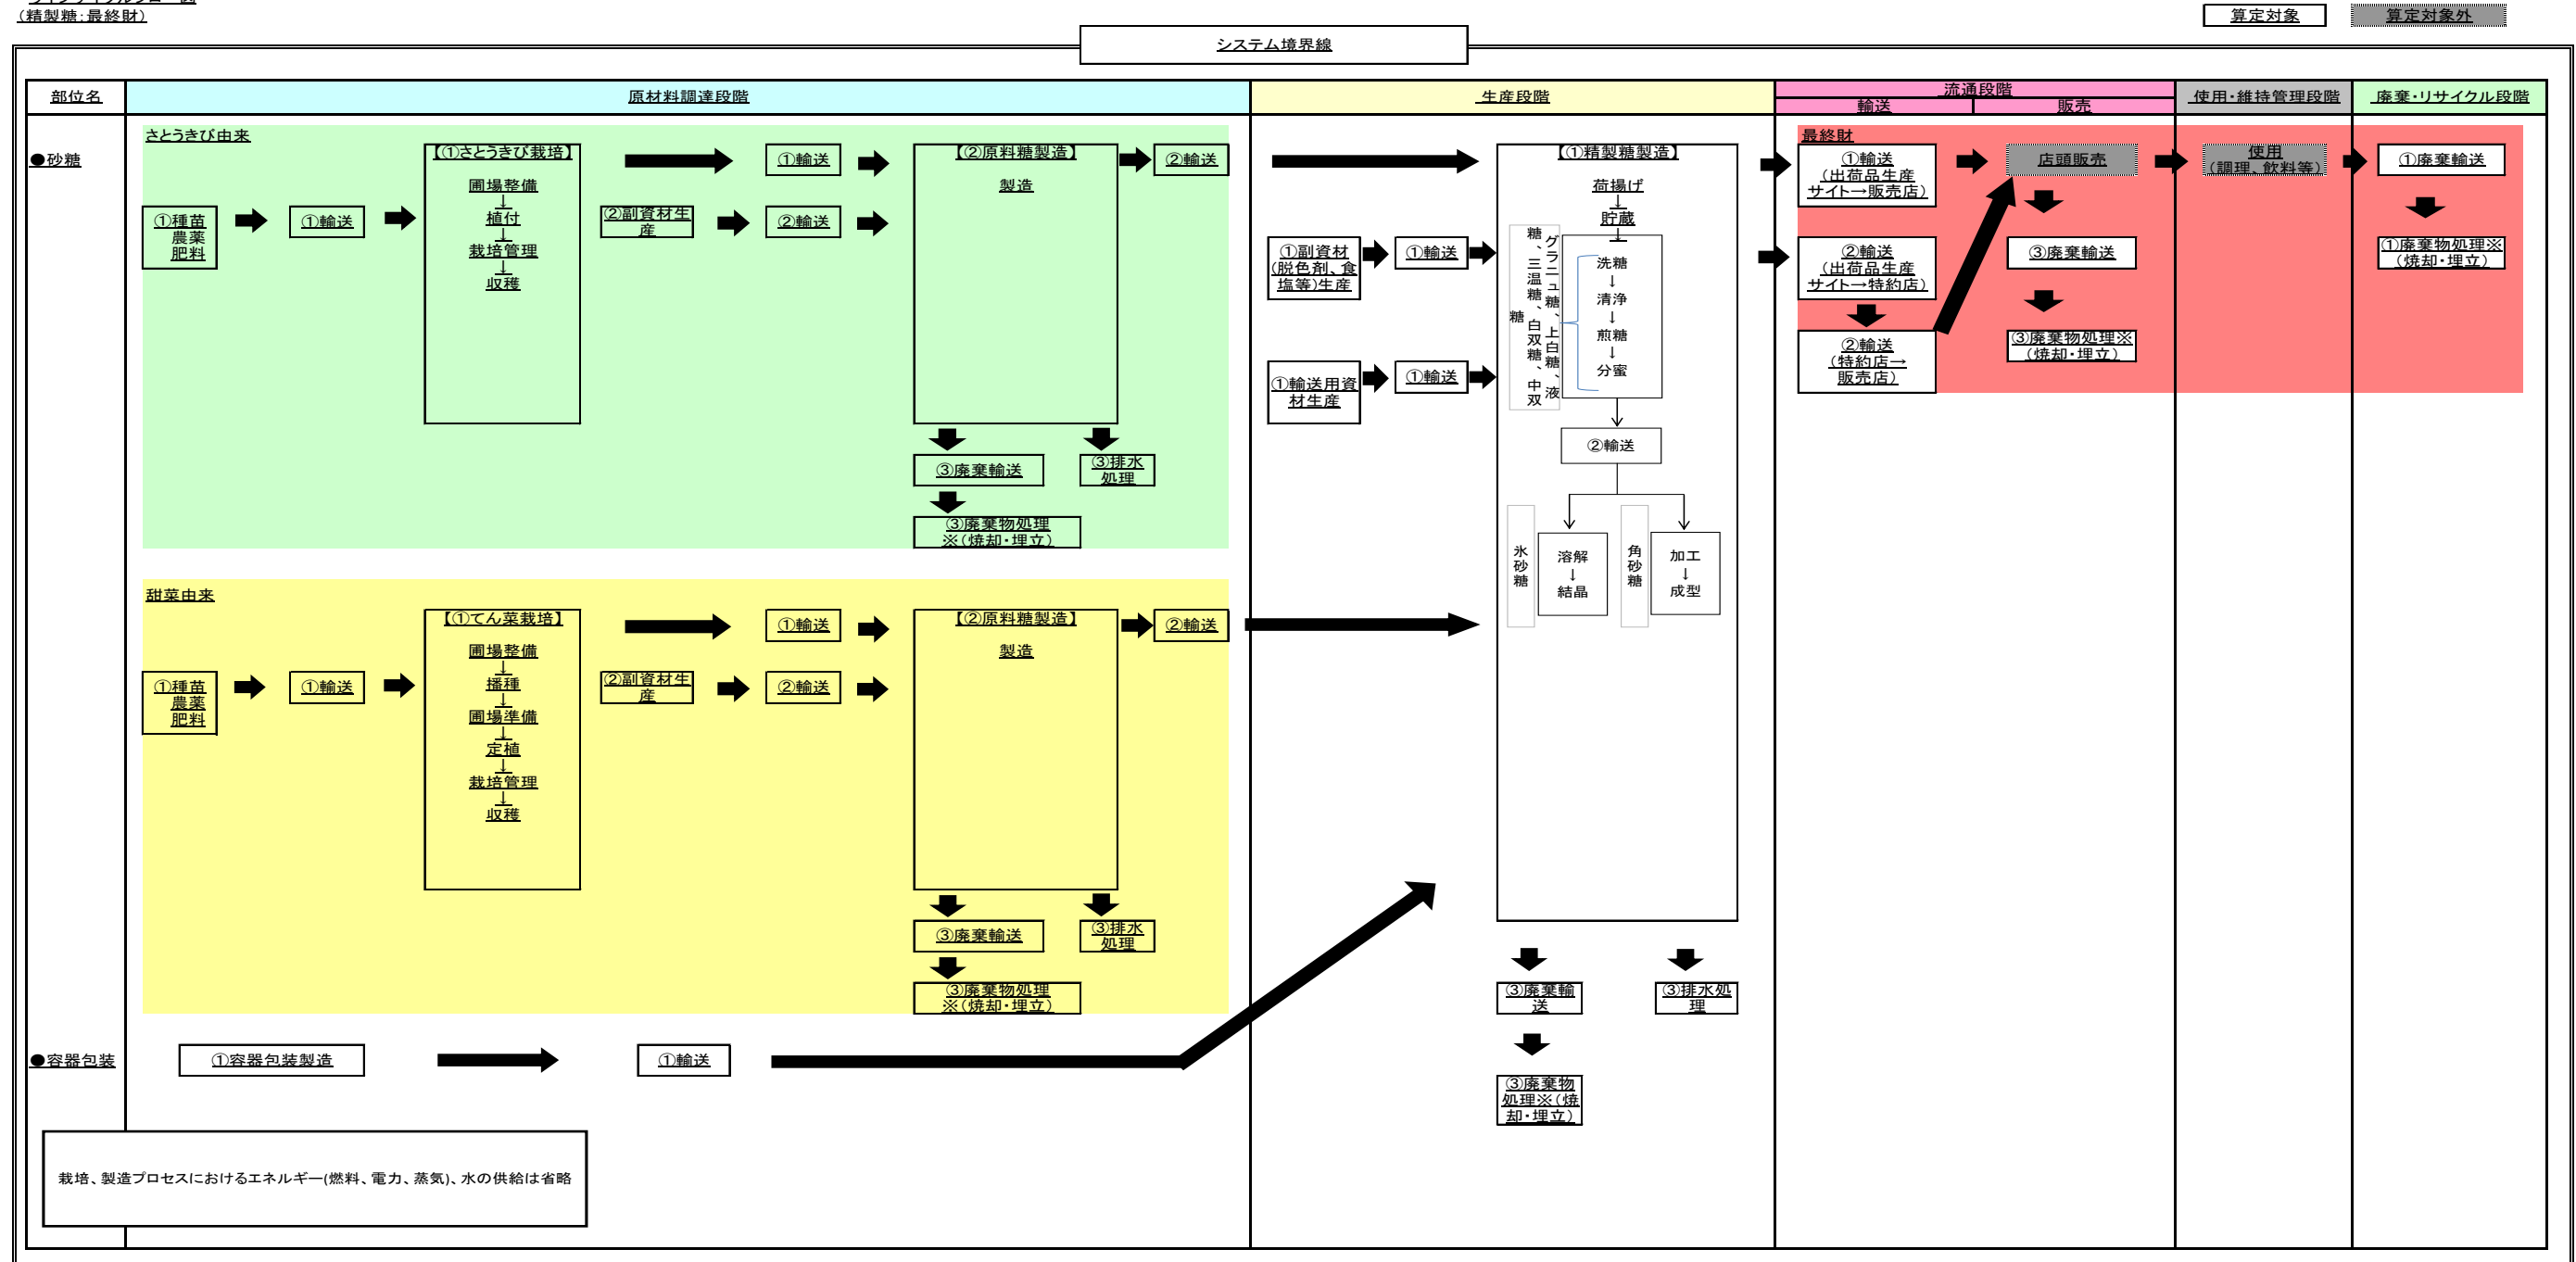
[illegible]
（精製糖：最終財）

算定対象　算定対象外

システム境界線

部位名　原材料調達段階　生産段階　流通段階　輸送　販売　使用・維持管理段階　廃棄・リサイクル段階

●砂糖

さとうきび由来

①種苗 農薬 肥料　①輸送

【①さとうきび栽培】
圃場整備
植付
栽培管理
収穫

②副資材生産　①輸送　②輸送

【②原料糖製造】
製造

②輸送

③廃棄輸送　③排水処理
③廃棄物処理※（焼却・埋立）

甜菜由来

①種苗 農薬 肥料　①輸送

【①てん菜栽培】
圃場整備
播種
圃場準備
定植
栽培管理
収穫

②副資材生産　①輸送　②輸送

【②原料糖製造】
製造

②輸送

③廃棄輸送　③排水処理
③廃棄物処理※（焼却・埋立）

①副資材（脱色剤、食塩等）生産　①輸送
①輸送用資材生産　①輸送

【①精製糖製造】
荷揚げ
貯蔵
グラニュ糖、上白糖、三温糖、白双糖、中双糖、液糖
洗糖
清浄
煎糖
分蜜
②輸送
氷砂糖　溶解 結晶
角砂糖　加工 成型

③廃棄輸送　③排水処理
③廃棄物処理※（焼却・埋立）

最終財
①輸送（出荷品生産サイト→販売店）
②輸送（出荷品生産サイト→特約店）
②輸送（特約店→販売店）

店頭販売
③廃棄輸送
③廃棄物処理※（焼却・埋立）

使用（調理、飲料等）

①廃棄輸送
①廃棄物処理※（焼却・埋立）

●容器包装
①容器包装製造　①輸送

栽培、製造プロセスにおけるエネルギー(燃料、電力、蒸気)、水の供給は省略